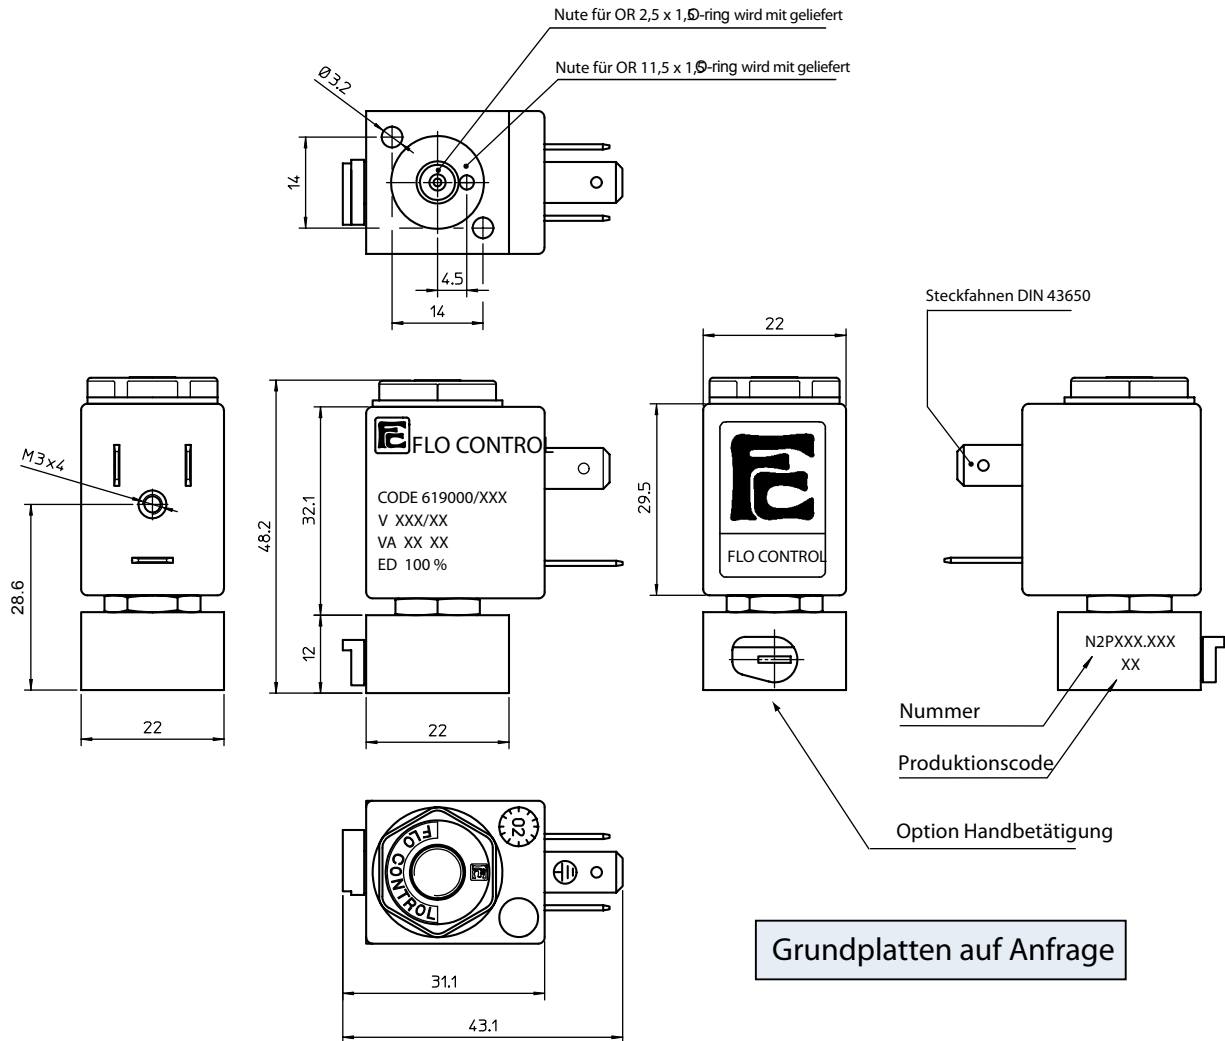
Nute für OR 2,5 x 1,5 O-ring wird mit geliefert

Nute für OR 11,5 x 1,5 O-ring wird mit geliefert

Ø3.2

14

4.5

14

Steckfahnen DIN 43650

22

M3x4

28.6

22

48.2

32.1

12

FLO CONTROL

CODE 619000/XXX
V XXX/XX
VA XX XX
ED 100 %

22

29.5

FLO CONTROL

N2PXXX.XXX
XX

Nummer

Produktionscode

Option Handbetätigung

FLO CONTROL

02

31.1

43.1

Grundplatten auf Anfrage